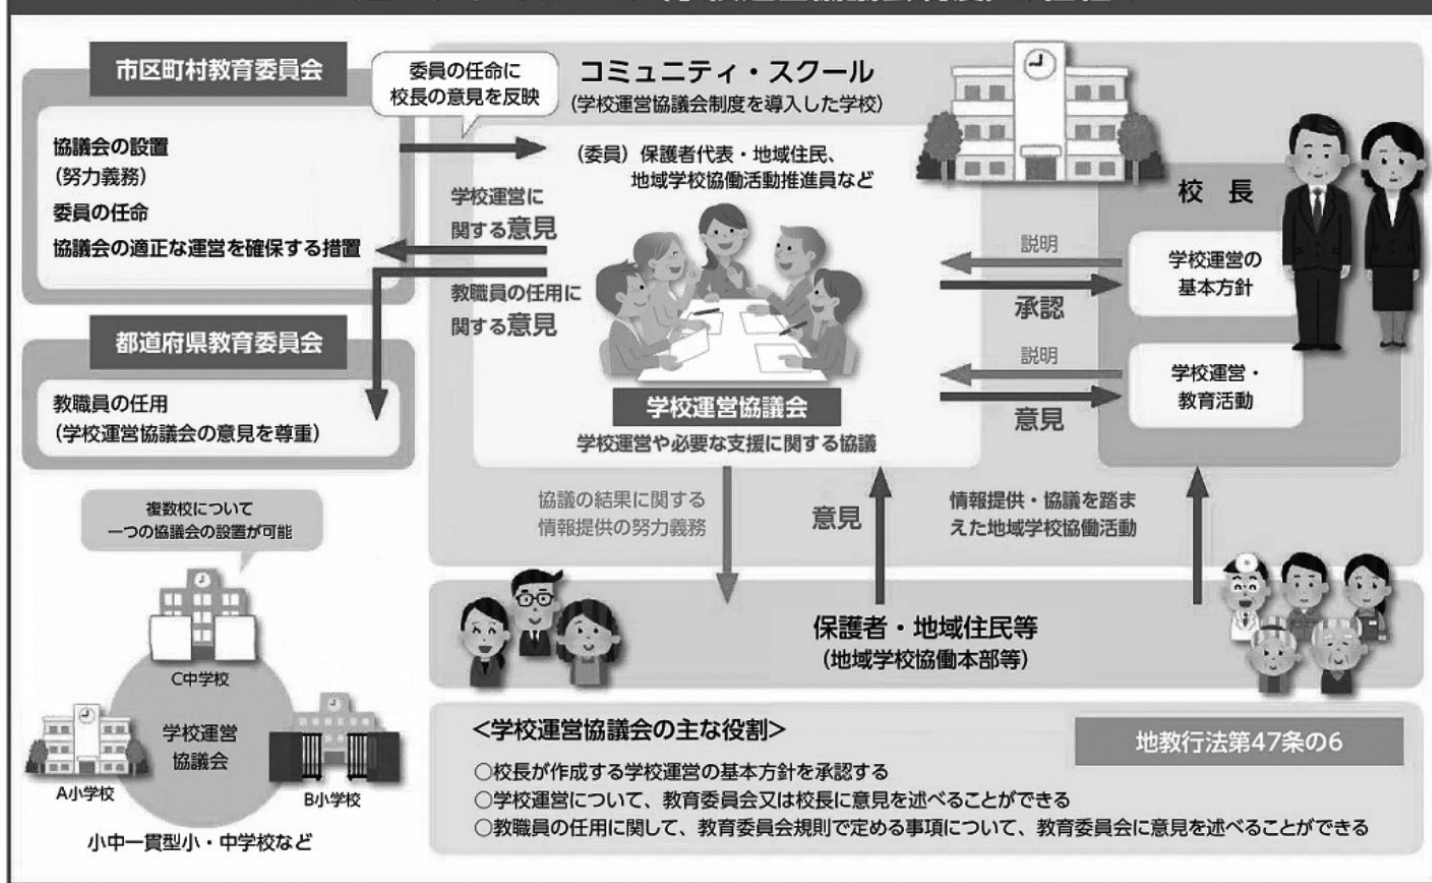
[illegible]

市区町村教育委員会

協議会の設置
（努力義務）
委員の任命
協議会の適正な運営を確保する措置

委員の任命に
校長の意見を反映

コミュニティ・スクール
（学校運営協議会制度を導入した学校）

（委員）保護者代表・地域住民、
地域学校協働活動推進員など

学校運営に
関する意見

教職員の任用に
関する意見

学校運営協議会
学校運営や必要な支援に関する協議

校長

説明
承認
学校運営の
基本方針

説明
意見
学校運営・
教育活動

都道府県教育委員会

教職員の任用
（学校運営協議会の意見を尊重）

複数校について
一つの協議会の設置が可能

C中学校
学校運営
協議会
A小学校
B小学校
小中一貫型小・中学校など

協議の結果に関する
情報提供の努力義務

意見

情報提供・協議を踏まえた地域学校協働活動

保護者・地域住民等
（地域学校協働本部等）

<学校運営協議会の主な役割>

地教行法第47条の6

○校長が作成する学校運営の基本方針を承認する
○学校運営について、教育委員会又は校長に意見を述べることができる
○教職員の任用に関して、教育委員会規則で定める事項について、教育委員会に意見を述べることができる